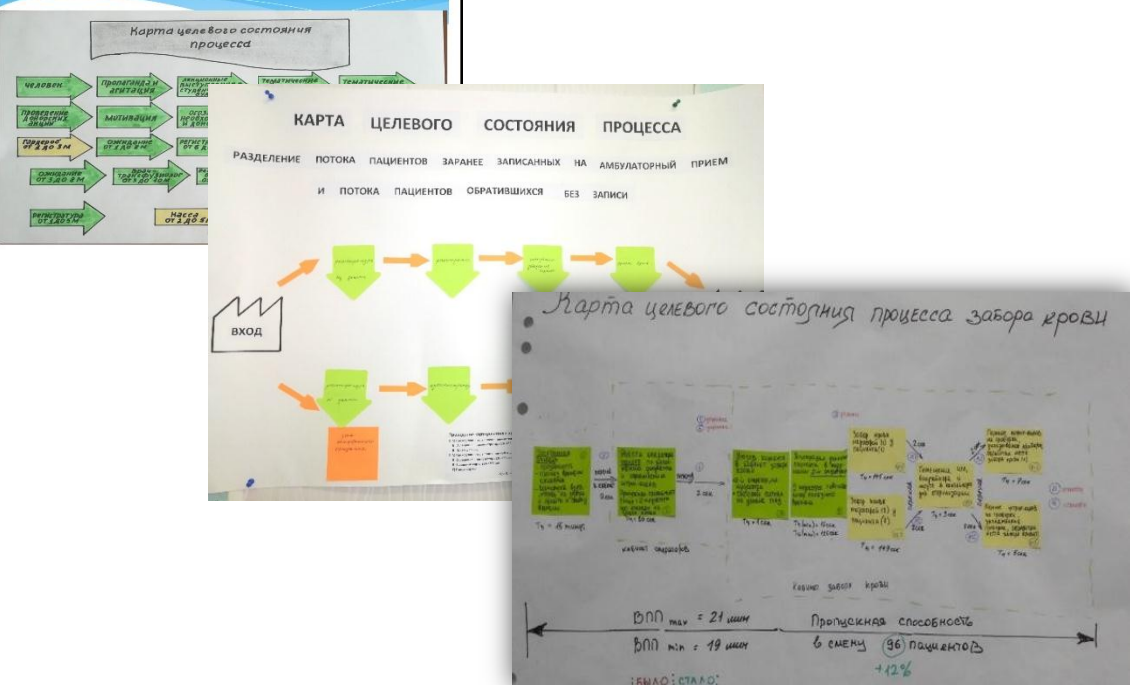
Карта целевого состояния процесса

Человек
Пропаганда и агитация
Тематические
Тематические
Проведение
Мотивация
Передача от 2 до 3 м
Ожидание от 2 до 3 м
Ожидание от 3 до 8 м
Регистратура от 1 до 5 м
Касса от 2 до 5 м

КАРТА ЦЕЛЕВОГО СОСТОЯНИЯ ПРОЦЕССА

РАЗДЕЛЕНИЕ ПОТОКА ПАЦИЕНТОВ ЗАРАНЕЕ ЗАПИСАННЫХ НА АМБУЛАТОРНЫЙ ПРИЕМ И ПОТОКА ПАЦИЕНТОВ ОБРАТИВШИХСЯ БЕЗ ЗАПИСИ

ВХОД

Карта целевого состояния процесса забора крови

Tц = 15 минут
1 мин
2 мин
2 мин
Tц = 11 мин
Tц = 11 мин
Tц = 2 мин
Tц = 11 мин
Tц = 7 мин

Кабинет медсестёр
Кабинет забора крови

ВПП max = 21 мин
ВПП min = 19 мин
Пропускная способность в смену 96 пациентов
+12%

БЫЛО : СТАЛО